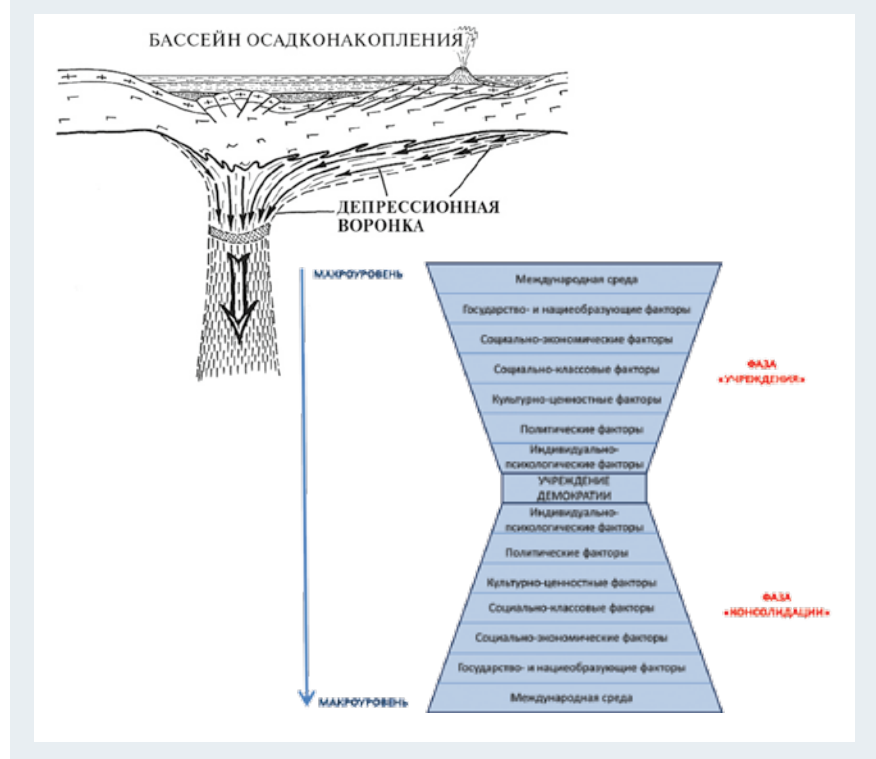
БАССЕЙН ОСАДКОНАКОПЛЕНИЯ

ДЕПРЕССИОННАЯ ВОРОНКА

МАКРОУРОВЕНЬ

Международная среда

Государство- и нациеобразующие факторы

Социально-экономические факторы

Социально-классовые факторы

Культурно-ценностные факторы

Политические факторы

Индивидуально-психологические факторы

УЧРЕЖДЕНИЕ ДЕМОКРАТИИ

Индивидуально-психологические факторы

Политические факторы

Культурно-ценностные факторы

Социально-классовые факторы

Социально-экономические факторы

Государство- и нациеобразующие факторы

Международная среда

МАКРОУРОВЕНЬ

ФАЗА «УЧРЕЖДЕНИЯ»

ФАЗА «КОНСОЛИДАЦИИ»